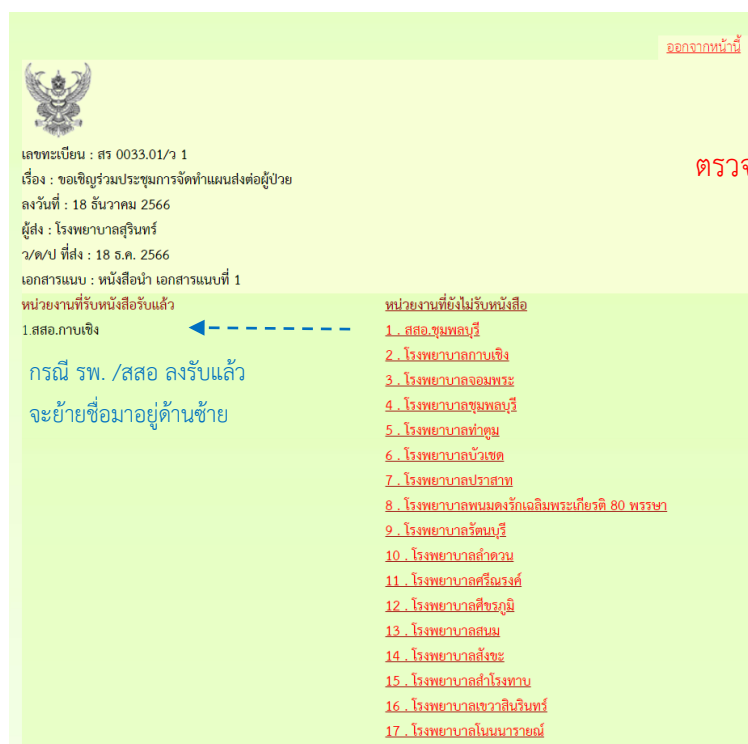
ออกจากหน้านี้

เลขทะเบียน : สร 0033.01/ว 1
เรื่อง : ขอเชิญร่วมประชุมการจัดทำแผนส่งต่อผู้ป่วย
ลงวันที่ : 18 ธันวาคม 2566
ผู้ส่ง : โรงพยาบาลสุรินทร์
ว/ด/ป ที่ส่ง : 18 ธ.ค. 2566
เอกสารแนบ : หนังสือนำ เอกสารแนบที่ 1

ตรวจ

หน่วยงานที่รับหนังสือรับแล้ว
1.สสอ.กาบเชิง

กรณี รพ. /สสอ ลงรับแล้ว
จะย้ายชื่อมาอยู่ด้านซ้าย

หน่วยงานที่ยังไม่รับหนังสือ
1 . สสอ.ชุมพลบุรี
2 . โรงพยาบาลกาบเชิง
3 . โรงพยาบาลจอมพระ
4 . โรงพยาบาลชุมพลบุรี
5 . โรงพยาบาลท่าตูม
6 . โรงพยาบาลบัวเชด
7 . โรงพยาบาลปราสาท
8 . โรงพยาบาลพนมดงรักเฉลิมพระเกียรติ 80 พรรษา
9 . โรงพยาบาลรัตนบุรี
10 . โรงพยาบาลลำดวน
11 . โรงพยาบาลศรีณรงค์
12 . โรงพยาบาลศีขรภูมิ
13 . โรงพยาบาลสนม
14 . โรงพยาบาลสังขะ
15 . โรงพยาบาลสำโรงทาบ
16 . โรงพยาบาลเขวาสินรินทร์
17 . โรงพยาบาลโนนนารายณ์